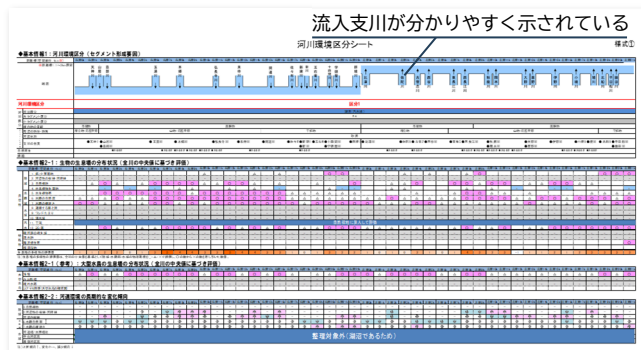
流入支川が分かりやすく示されている

河川環境区分シート

様式①

◆基本情報1：河川環境区分（セグメント形成要素）

河川環境区分

◆基本情報2-1：生物の生息場の分布状況（全川の中央値に基づき評価）

◆基本情報2-1（参考）：大面積の生息場の分布状況（全川の中央値に基づき評価）

◆基本情報2-2：河道面積の長期的な変化傾向

整理対象外（湖沼であるため）

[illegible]